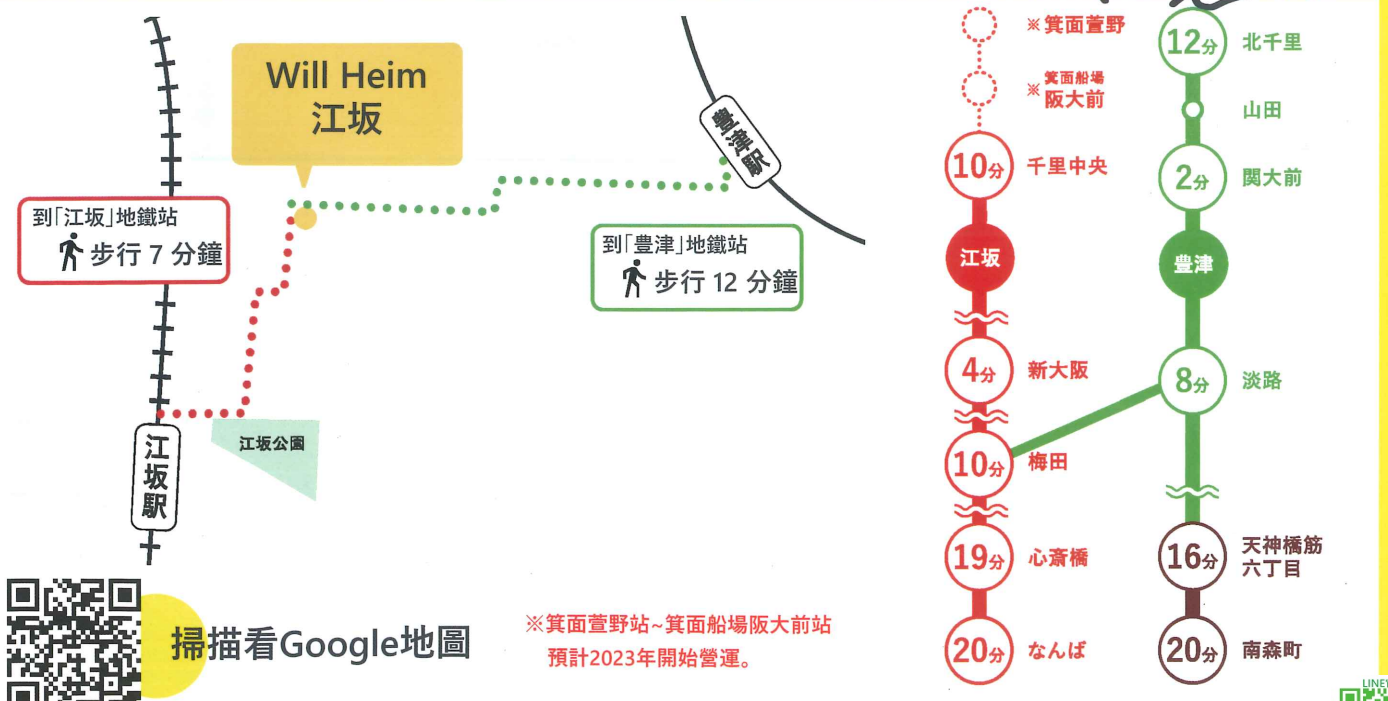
Will Heim
江坂

到「江坂」地鐵站
步行 7 分鐘

豊津駅

到「豊津」地鐵站
步行 12 分鐘

江坂公園

江坂駅

掃描看Google地圖

※箕面萱野站~箕面船場阪大前站
預計2023年開始營運。

※箕面萱野
※箕面船場
阪大前
10分 千里中央
江坂
4分 新大阪
10分 梅田
19分 心斎橋
20分 なんば

12分 北千里
山田
2分 関大前
豊津
8分 淡路
16分 天神橋筋六丁目
20分 南森町

LINE